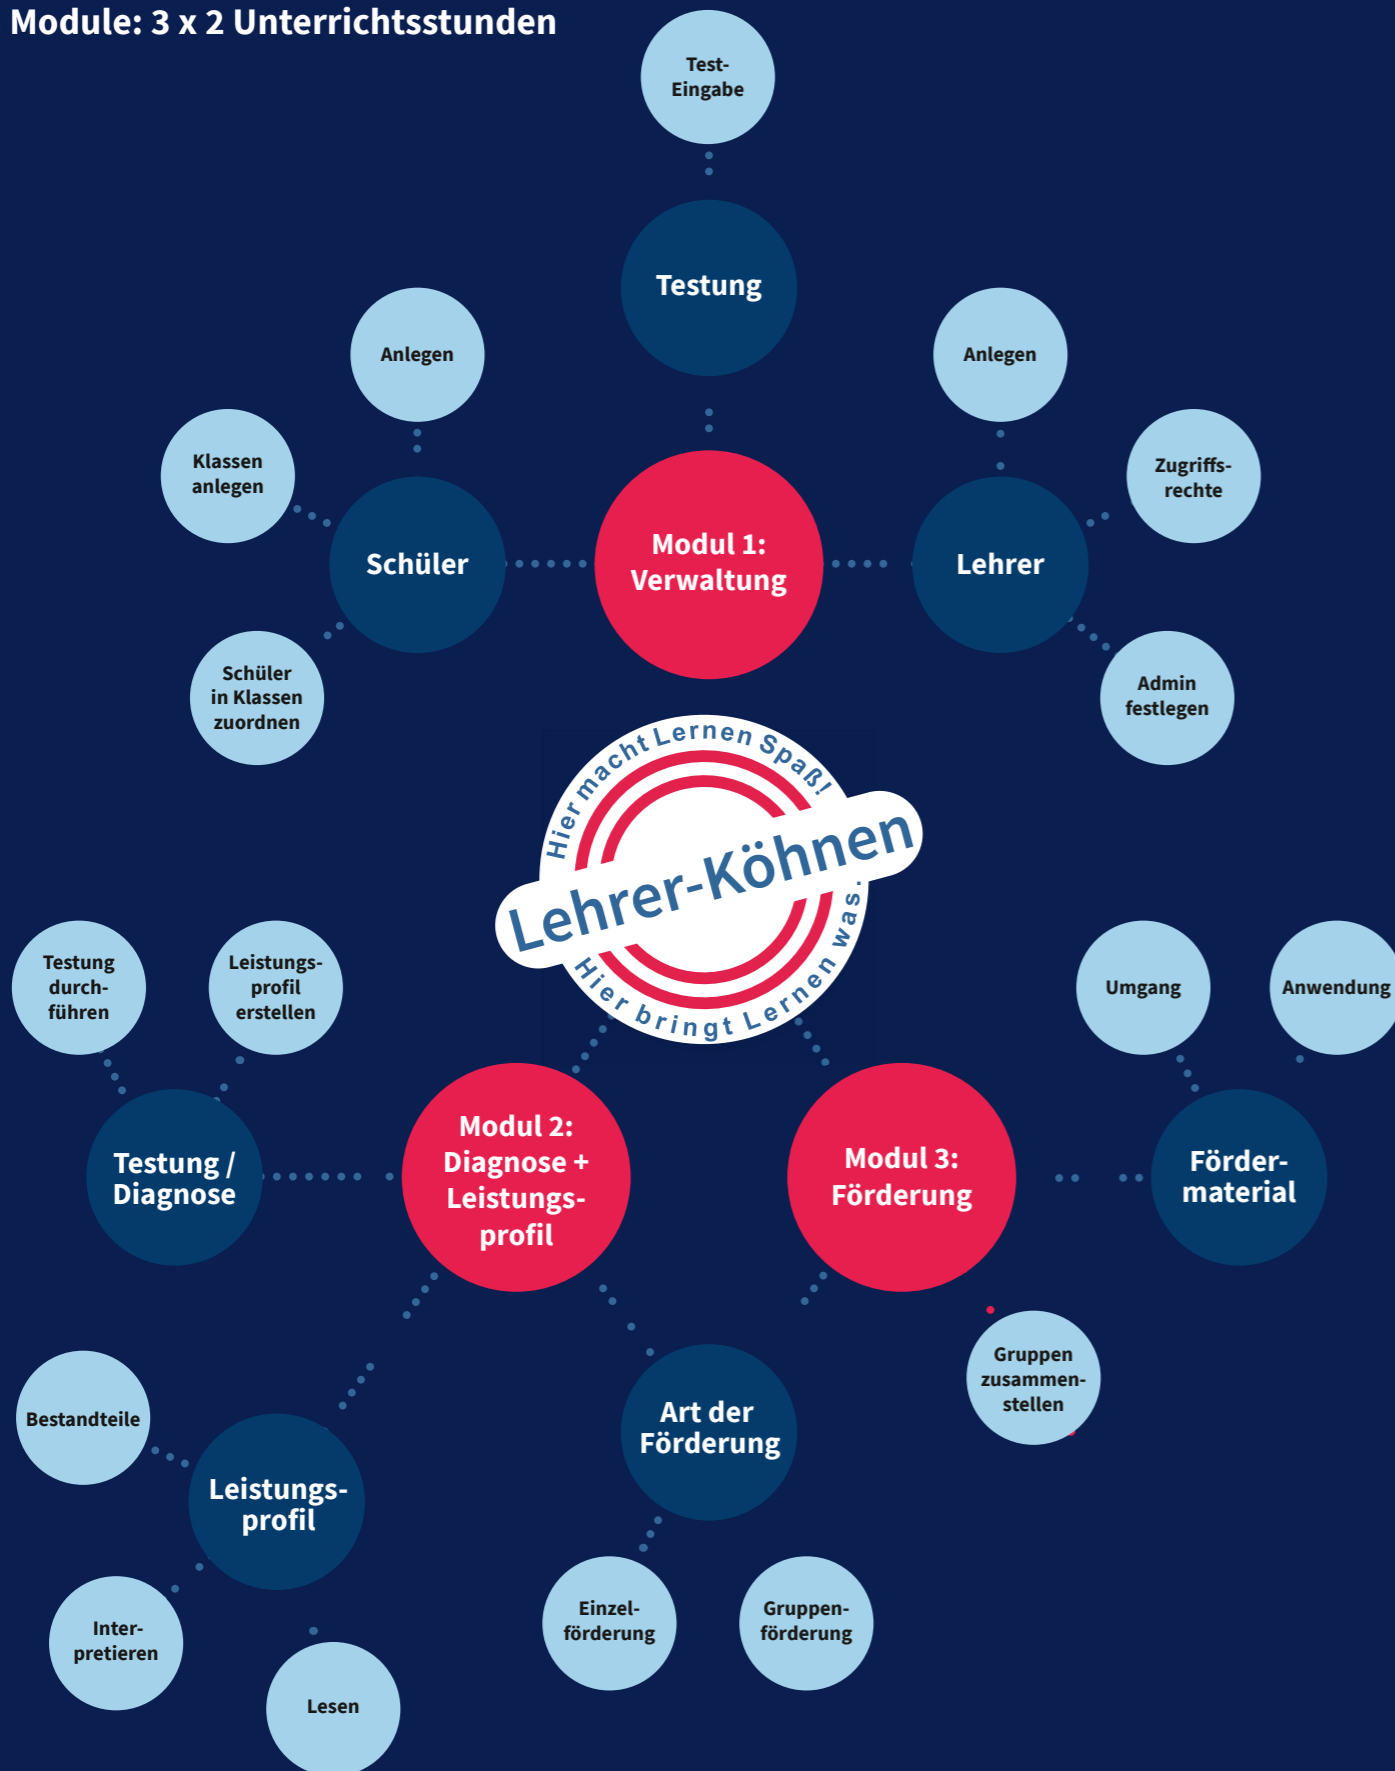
Module: 3 x 2 Unterrichtsstunden

Test-Eingabe

Testung

Anlegen

Anlegen

Klassen anlegen

Zugriffs-rechte

Schüler

Modul 1: Verwaltung

Lehrer

Schüler in Klassen zuordnen

Admin festlegen

Hier macht Lernen Spaß!

Lehrer-Köhnen

Hier bringt Lernen was.

Testung durch-führen

Leistungs-profil erstellen

Umgang

Anwendung

Testung / Diagnose

Modul 2: Diagnose + Leistungs-profil

Modul 3: Förderung

Förder-material

Gruppen zusammen-stellen

Bestandteile

Art der Förderung

Leistungs-profil

Inter-pretieren

Einzel-förderung

Gruppen-förderung

Lesen